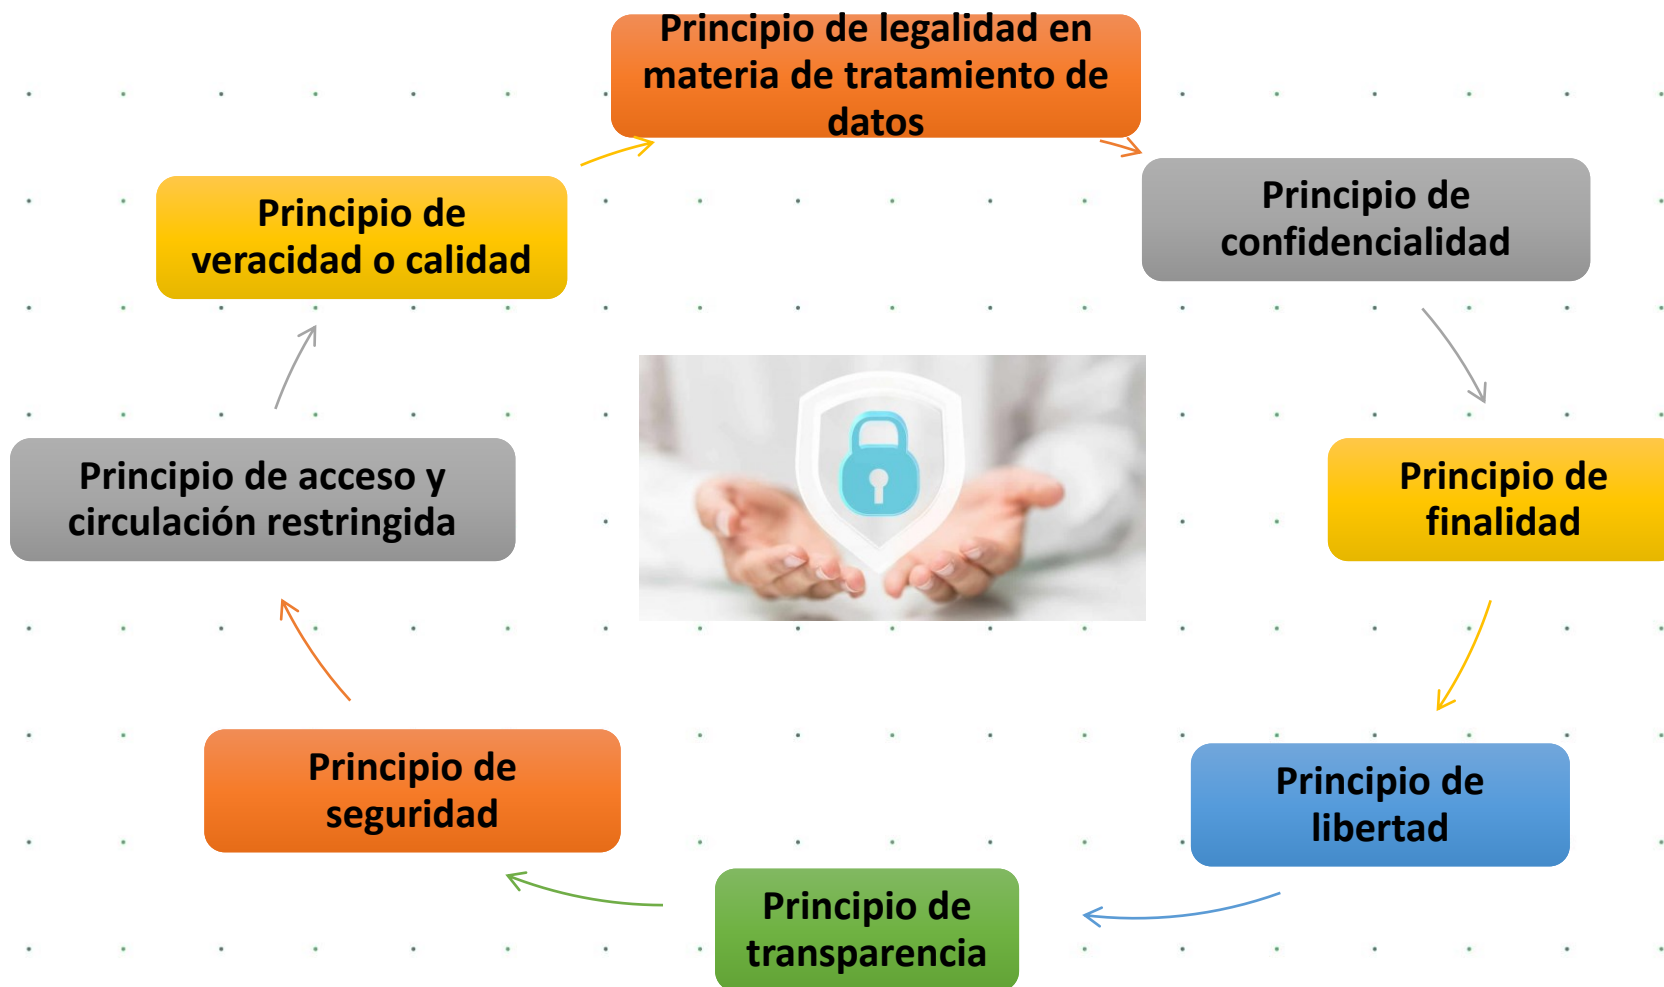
Principio de legalidad en materia de tratamiento de datos

Principio de confidencialidad

Principio de finalidad

Principio de libertad

Principio de transparencia

Principio de seguridad

Principio de acceso y circulación restringida

Principio de veracidad o calidad